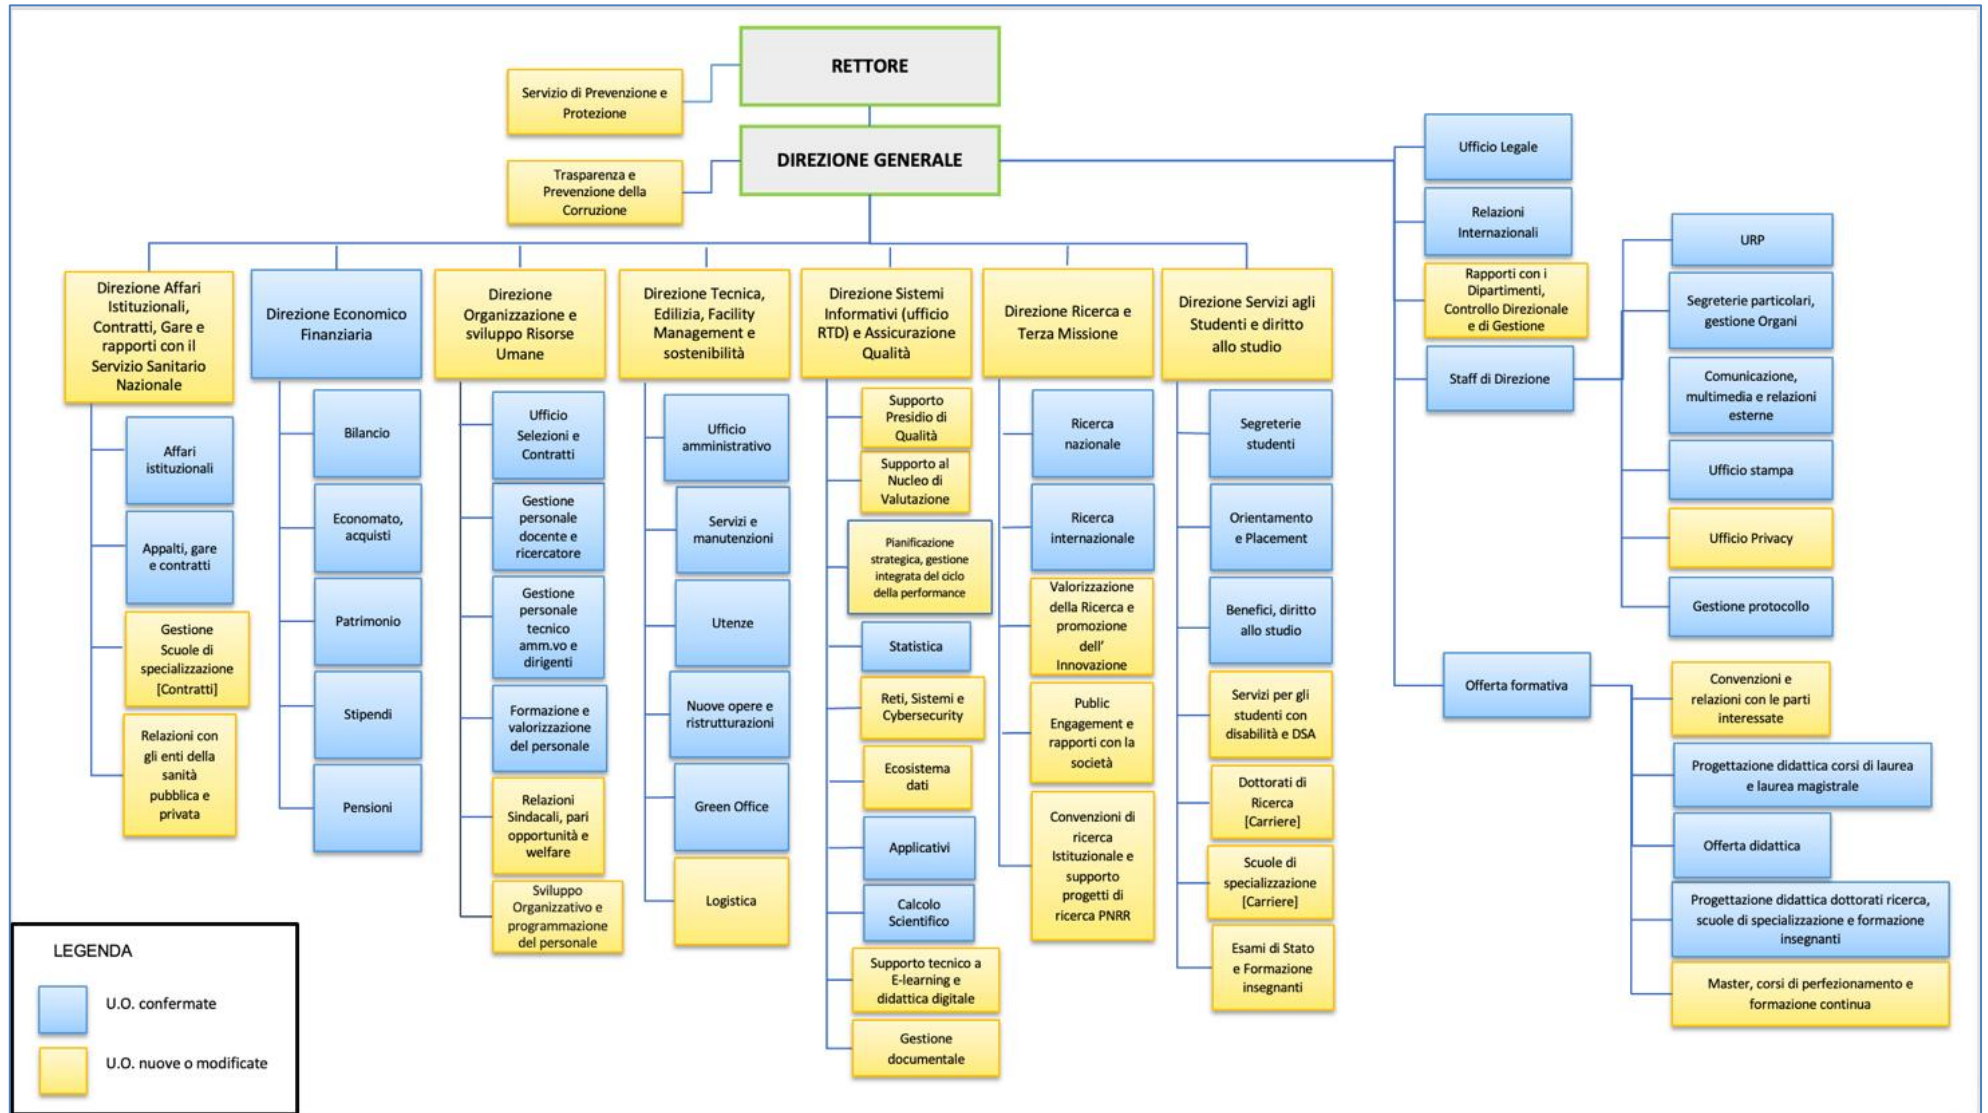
RETTORE

Servizio di Prevenzione e Protezione

DIREZIONE GENERALE

Trasparenza e Prevenzione della Corruzione

Ufficio Legale

Relazioni Internazionali

Rapporti con i Dipartimenti, Controllo Direzionale e di Gestione

Staff di Direzione

URP

Segreterie particolari, gestione Organi

Comunicazione, multimedia e relazioni esterne

Ufficio stampa

Ufficio Privacy

Gestione protocollo

Offerta formativa

Convenzioni e relazioni con le parti interessate

Progettazione didattica corsi di laurea e laurea magistrale

Offerta didattica

Progettazione didattica dottorati ricerca, scuole di specializzazione e formazione insegnanti

Master, corsi di perfezionamento e formazione continua

Direzione Affari Istituzionali, Contratti, Gare e rapporti con il Servizio Sanitario Nazionale

Affari istituzionali

Appalti, gare e contratti

Gestione Scuole di specializzazione [Contratti]

Relazioni con gli enti della sanità pubblica e privata

Direzione Economico Finanziaria

Bilancio

Economato, acquisti

Patrimonio

Stipendi

Pensioni

Direzione Organizzazione e sviluppo Risorse Umane

Ufficio Selezioni e Contratti

Gestione personale docente e ricercatore

Gestione personale tecnico amm.vo e dirigenti

Formazione e valorizzazione del personale

Relazioni Sindacali, pari opportunità e welfare

Sviluppo Organizzativo e programmazione del personale

Direzione Tecnica, Edilizia, Facility Management e sostenibilità

Ufficio amministrativo

Servizi e manutenzioni

Utenze

Nuove opere e ristrutturazioni

Green Office

Logistica

Direzione Sistemi Informativi (ufficio RTD) e Assicurazione Qualità

Supporto Presidio di Qualità

Supporto al Nucleo di Valutazione

Pianificazione strategica, gestione integrata del ciclo della performance

Statistica

Reti, Sistemi e Cybersecurity

Ecosistema dati

Applicativi

Calcolo Scientifico

Supporto tecnico a E-learning e didattica digitale

Gestione documentale

Direzione Ricerca e Terza Missione

Ricerca nazionale

Ricerca internazionale

Valorizzazione della Ricerca e promozione dell' Innovazione

Public Engagement e rapporti con la società

Convenzioni di ricerca Istituzionale e supporto progetti di ricerca PNRR

Direzione Servizi agli Studenti e diritto allo studio

Segreterie studenti

Orientamento e Placement

Benefici, diritto allo studio

Servizi per gli studenti con disabilità e DSA

Dottorati di Ricerca [Carriere]

Scuole di specializzazione [Carriere]

Esami di Stato e Formazione insegnanti

LEGENDA

U.O. confermate

U.O. nuove o modificate